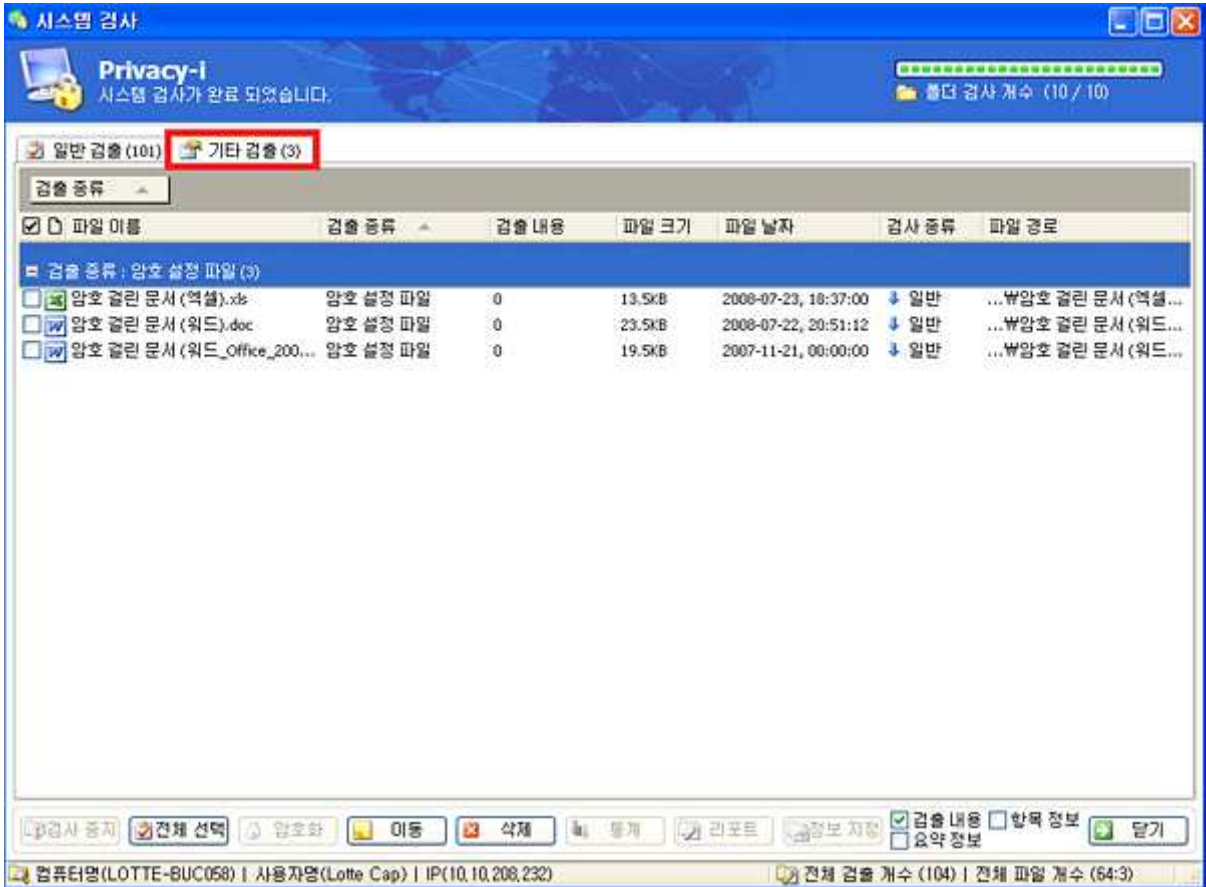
시스템 검사

Privacy-i
시스템 검사가 완료 되었습니다.

폴더 검사 개수 (10 / 10)

일반 검출 (101) 기타 검출 (3)

검출 종류

| 파일 이름 | 검출 종류 | 검출 내용 | 파일 크기 | 파일 날자 | 검사 종류 | 파일 경로 |
|---|---|---|---|---|---|---|
| 검출 종류 : 암호 설정 파일 (3) | | | | | | |
| 암호 걸린 문서 (엑셀).xls | 암호 설정 파일 | 0 | 13.5KB | 2008-07-23, 18:37:00 | 일반 | ...₩암호 걸린 문서 (엑셀... |
| 암호 걸린 문서 (워드).doc | 암호 설정 파일 | 0 | 23.5KB | 2008-07-22, 20:51:12 | 일반 | ...₩암호 걸린 문서 (워드... |
| 암호 걸린 문서 (워드_Office_200... | 암호 설정 파일 | 0 | 19.5KB | 2007-11-21, 00:00:00 | 일반 | ...₩암호 걸린 문서 (워드... |

검사 중지 | 전체 선택 | 암호화 | 이동 | 삭제 | 통계 | 리포트 | 정보 저장 | 검출 내용 | 항목 정보 | 요약 정보 | 닫기

컴퓨터명(LOTTE-BUC058) | 사용자명(Lotte Cap) | IP(10.10.208.232)
전체 검출 개수 (104) | 전체 파일 개수 (64:3)